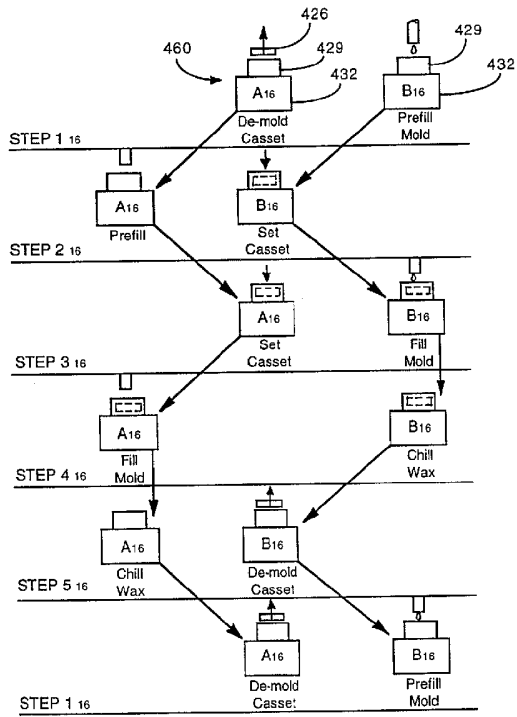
426
460
429
432
429
432
$A_{16}$
De-mold Casset
$B_{16}$
Prefill Mold
STEP 1 16
$A_{16}$
Prefill
$B_{16}$
Set Casset
STEP 2 16
$A_{16}$
Set Casset
$B_{16}$
Fill Mold
STEP 3 16
$A_{16}$
Fill Mold
$B_{16}$
Chill Wax
STEP 4 16
$A_{16}$
Chill Wax
$B_{16}$
De-mold Casset
STEP 5 16
$A_{16}$
De-mold Casset
$B_{16}$
Prefill Mold
STEP 1 16